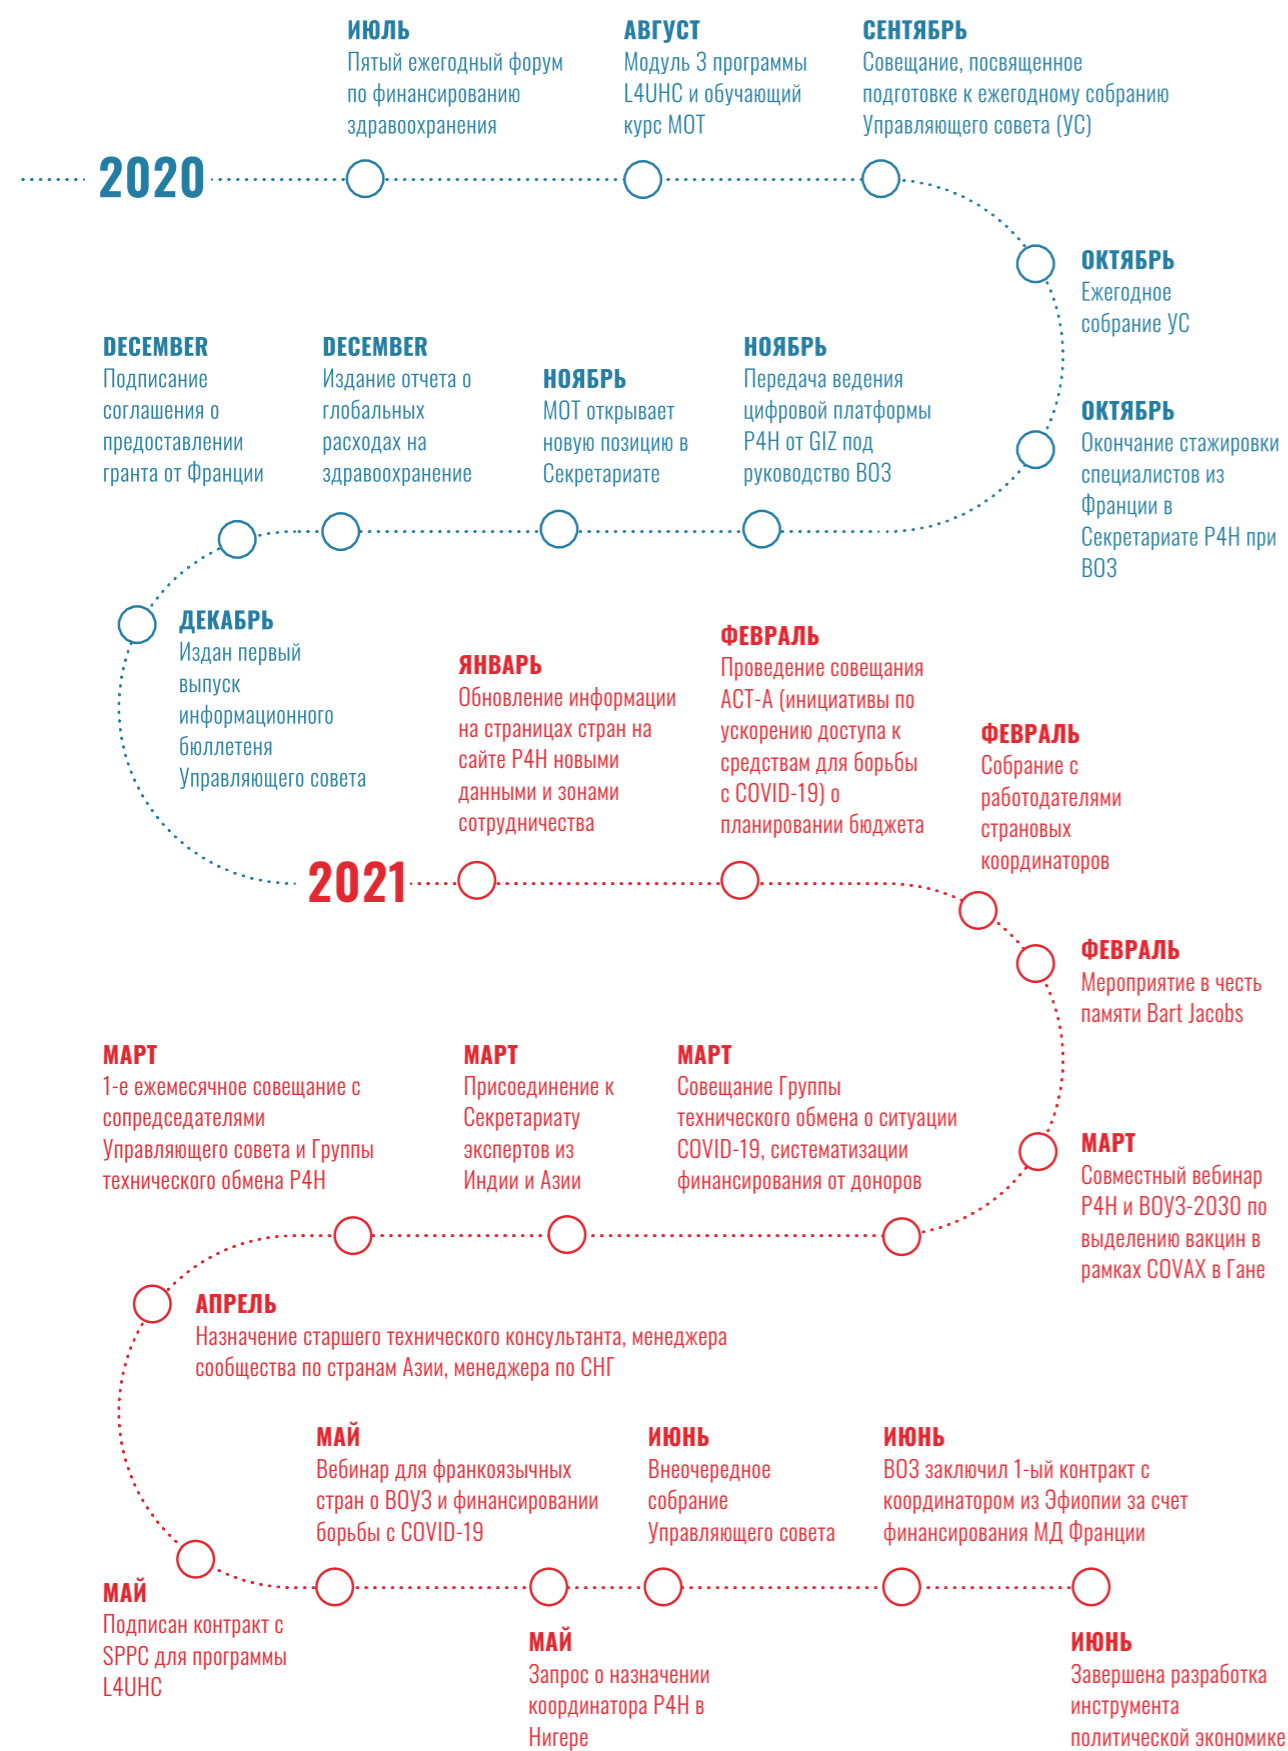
ИЮЛЬ
Пятый ежегодный форум по финансированию здравоохранения

АВГУСТ
Модуль 3 программы L4UHC и обучающий курс МОТ

СЕНТЯБРЬ
Совещание, посвященное подготовке к ежегодному собранию Управляющего совета (УС)

2020

ОКТЯБРЬ
Ежегодное собрание УС

DECEMBER
Подписание соглашения о предоставлении гранта от Франции

DECEMBER
Издание отчета о глобальных расходах на здравоохранение

НОЯБРЬ
МОТ открывает новую позицию в Секретариате

НОЯБРЬ
Передача ведения цифровой платформы P4H от GIZ под руководство ВОЗ

ОКТЯБРЬ
Окончание стажировки специалистов из Франции в Секретариате P4H при ВОЗ

ДЕКАБРЬ
Издан первый выпуск информационного бюллетеня Управляющего совета

ЯНВАРЬ
Обновление информации на страницах стран на сайте P4H новыми данными и зонами сотрудничества

ФЕВРАЛЬ
Проведение совещания ACT-A (инициативы по ускорению доступа к средствам для борьбы с COVID-19) о планировании бюджета

ФЕВРАЛЬ
Собрание с работодателями страновых координаторов

2021

ФЕВРАЛЬ
Мероприятие в честь памяти Bart Jacobs

МАРТ
1-е ежемесячное совещание с сопредседателями Управляющего совета и Группы технического обмена P4H

МАРТ
Присоединение к Секретариату экспертов из Индии и Азии

МАРТ
Совещание Группы технического обмена о ситуации COVID-19, систематизации финансирования от доноров

МАРТ
Совместный вебинар P4H и ВОУЗ-2030 по выделению вакцин в рамках COVAX в Гане

АПРЕЛЬ
Назначение старшего технического консультанта, менеджера сообщества по странам Азии, менеджера по СНГ

МАЙ
Вебинар для франкоязычных стран о ВОУЗ и финансировании борьбы с COVID-19

ИЮНЬ
Внеочередное собрание Управляющего совета

ИЮНЬ
ВОЗ заключил 1-ый контракт с координатором из Эфиопии за счет финансирования МД Франции

МАЙ
Подписан контракт с SPPC для программы L4UHC

МАЙ
Запрос о назначении координатора P4H в Нигере

ИЮНЬ
Завершена разработка инструмента политической экономике